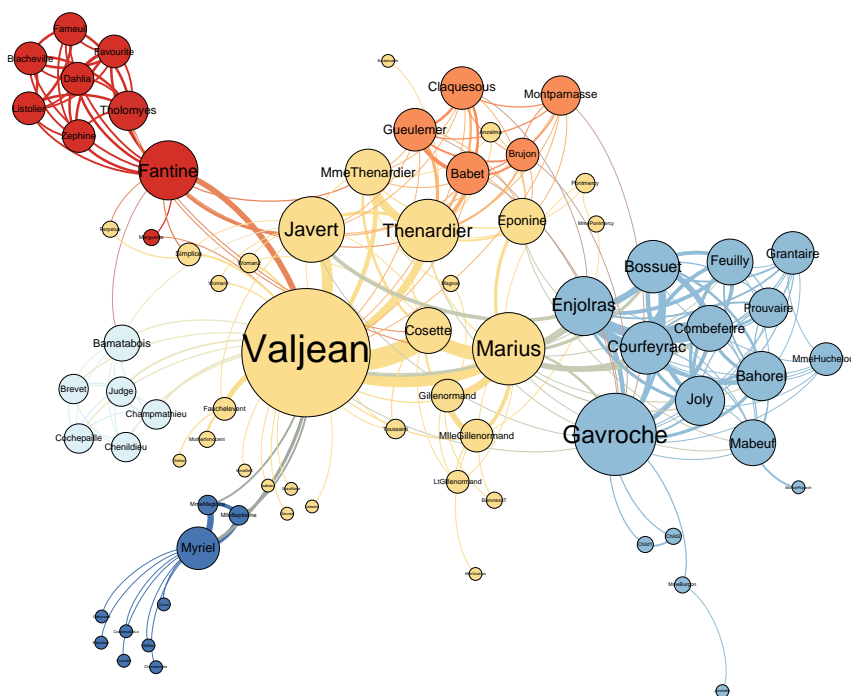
Fameuil
Blacheville
Favourite
Dahlia
Listolier
Tholomyes
Zephine
Fantine
Claquesous
Montparnasse
Gueulemer
Anzelma
Brujon
Babet
MmeThenardier
Javert
Thenardier
Eponine
Pontmercy
MmePontmercy
Perpetue
Marguerite
Simplice
Woman2
Woman1
Magnon
Bossuet
Feuilly
Grantaire
Enjolras
Prouvaire
Combeferre
Courfeyrac
MmeHucheloup
Bamatabois
Valjean
Cosette
Marius
Bahorel
Brevet
Judge
Champmathieu
Gillenormand
Joly
Fauchelevent
Cochepaille
Chenildieu
MotherInnocent
Toussaint
MlleGillenormand
Gavroche
Mabeuf
LtGillenormand
BaronessT
MmeMagloire
MlleBaptistine
Myriel
Child1
Child2
MotherPlutarch